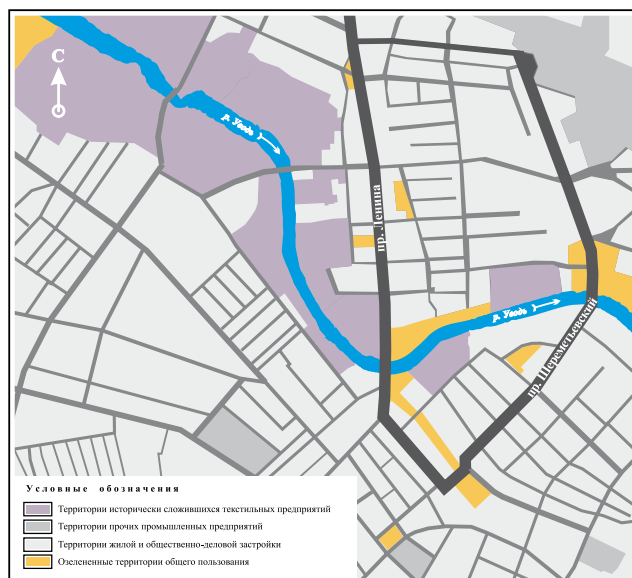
С

р. Уводь

пр. Ленина

р. Уводь

пр. Шереметьевский

Условные обозначения

Территории исторически сложившихся текстильных предприятий

Территории прочих промышленных предприятий

Территории жилой и общественно-деловой застройки

Озелененные территории общего пользования